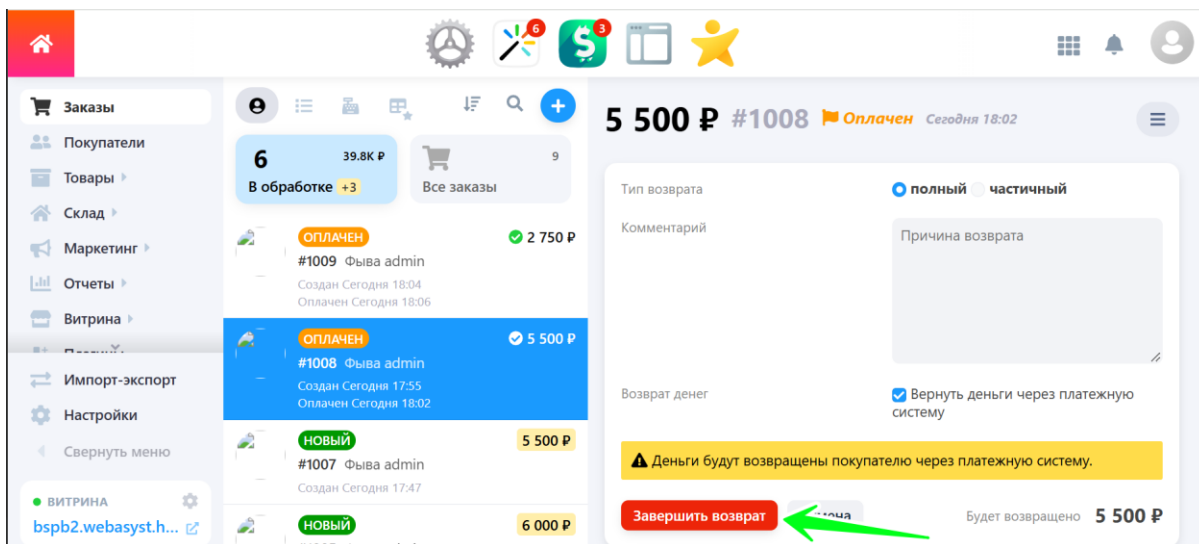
6
3

Заказы
Покупатели
Товары
Склад
Маркетинг
Отчеты
Витрина
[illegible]
Импорт-экспорт
Настройки
Свернуть меню

ВИТРИНА
bspb2.webasyst.h...

6
39.8K ₽
В обработке +3

9
Все заказы

ОПЛАЧЕН
2 750 ₽
#1009 Фыва admin
Создан Сегодня 18:04
Оплачен Сегодня 18:06

ОПЛАЧЕН
5 500 ₽
#1008 Фыва admin
Создан Сегодня 17:55
Оплачен Сегодня 18:02

НОВЫЙ
5 500 ₽
#1007 Фыва admin
Создан Сегодня 17:47

НОВЫЙ
6 000 ₽

5 500 ₽ #1008 Оплачен Сегодня 18:02

Тип возврата
полный частичный
Комментарий
Причина возврата
Возврат денег
Вернуть деньги через платежную систему
Деньги будут возвращены покупателю через платежную систему.
Завершить возврат
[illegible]мена
Будет возвращено 5 500 ₽